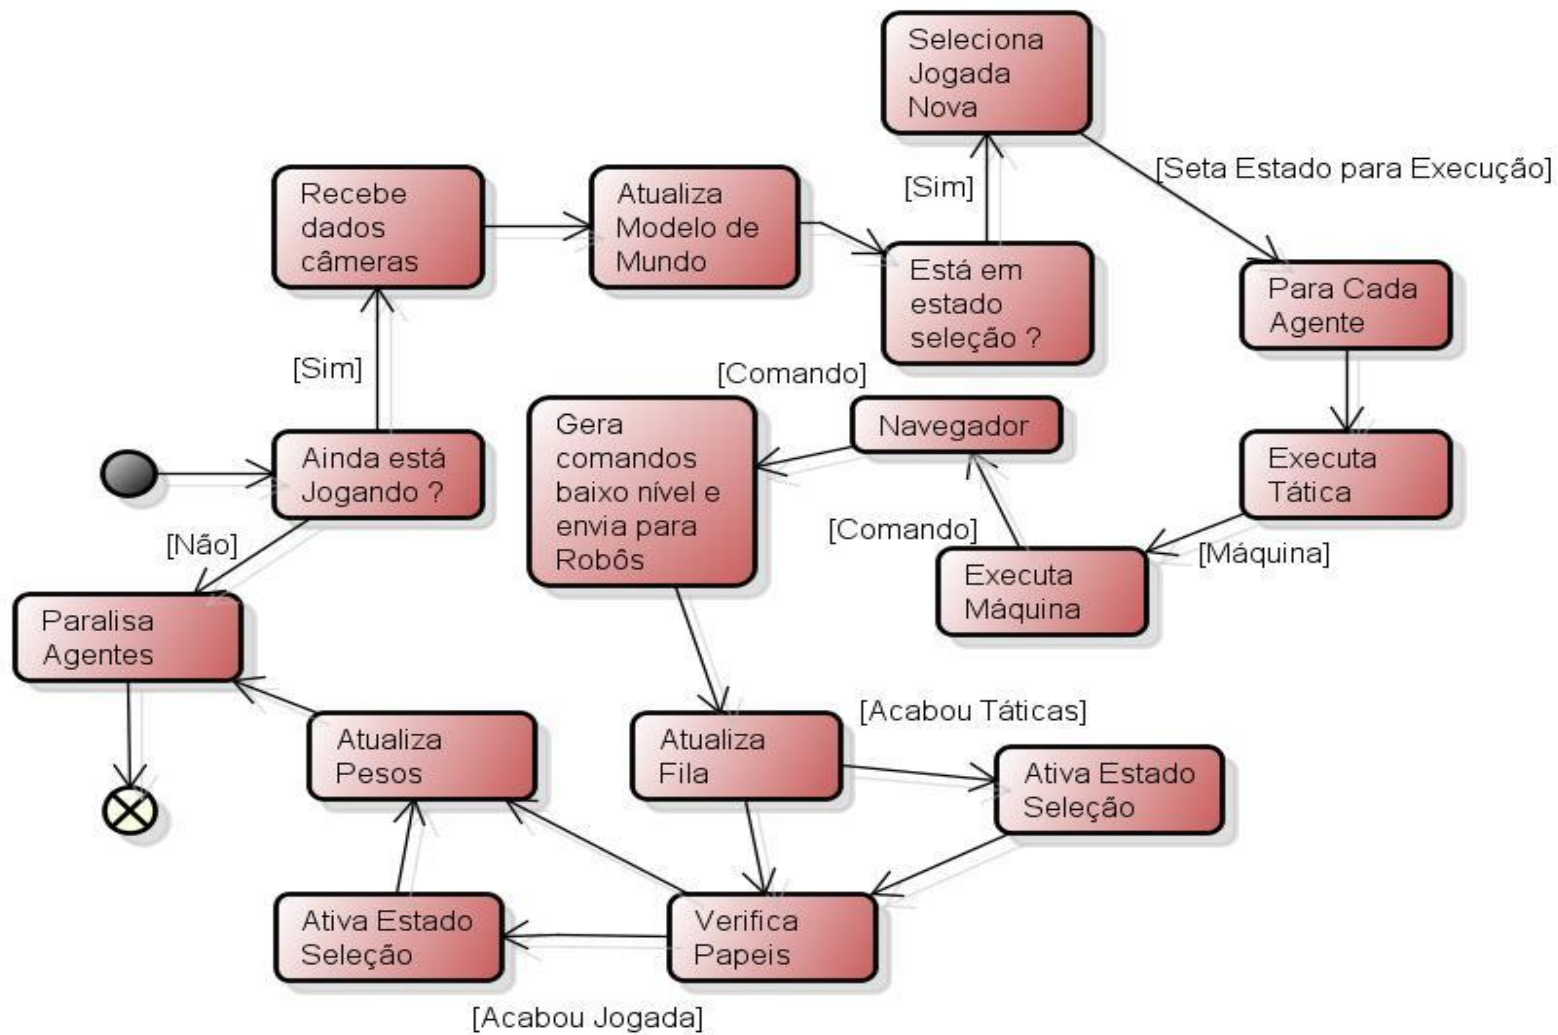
Seleciona Jogada Nova

[Seta Estado para Execução]

[Sim]

Recebe dados câmeras

Atualiza Modelo de Mundo

Está em estado seleção ?

Para Cada Agente

[Sim]

[Comando]

Gera comandos baixo nível e envia para Robôs

Navegador

Executa Tática

Ainda está Jogando ?

[Comando]

[Não]

Executa Máquina

[Máquina]

Paralisa Agentes

[Acabou Táticas]

Atualiza Pesos

Atualiza Fila

Ativa Estado Seleção

Ativa Estado Seleção

Verifica Papeis

[Acabou Jogada]